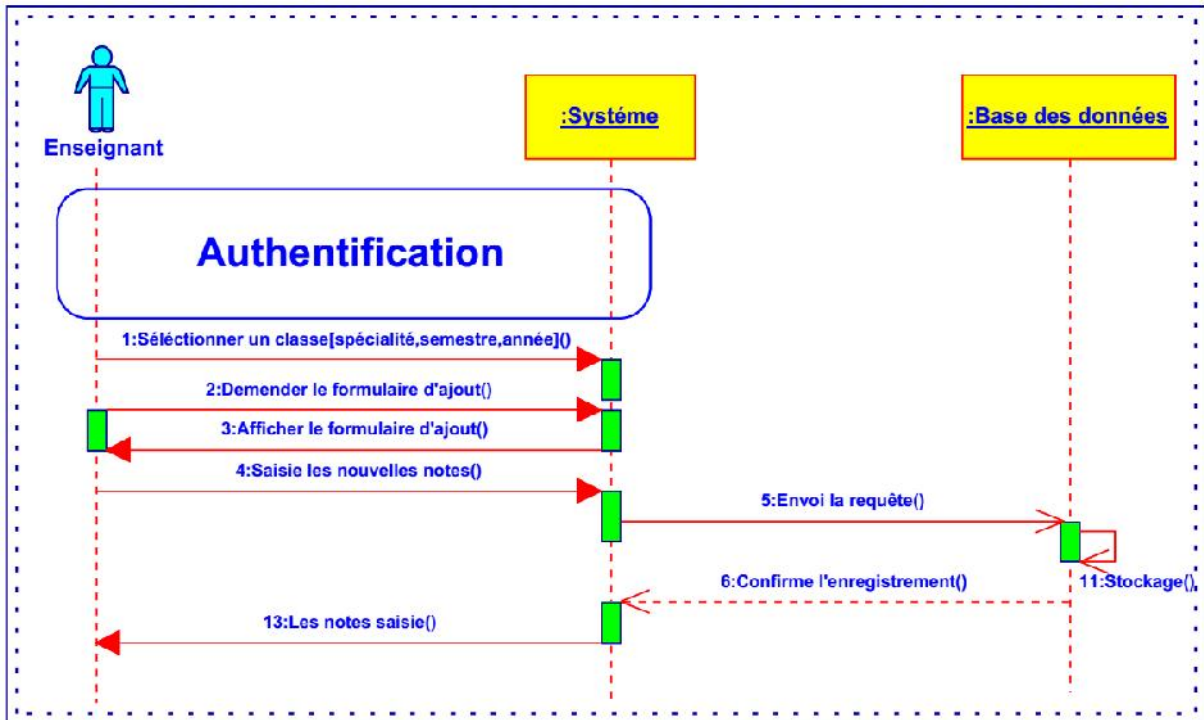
Enseignant

:Systéme

:Base des données

Authentification

1:Séléctionner un classe[spécialité,semestre,année]()

2:Demender le formulaire d'ajout()

3:Afficher le formulaire d'ajout()

4:Saisie les nouvelles notes()

5:Envoi la requête()

11:Stockage()

6:Confirme l'enregistrement()

13:Les notes saisie()